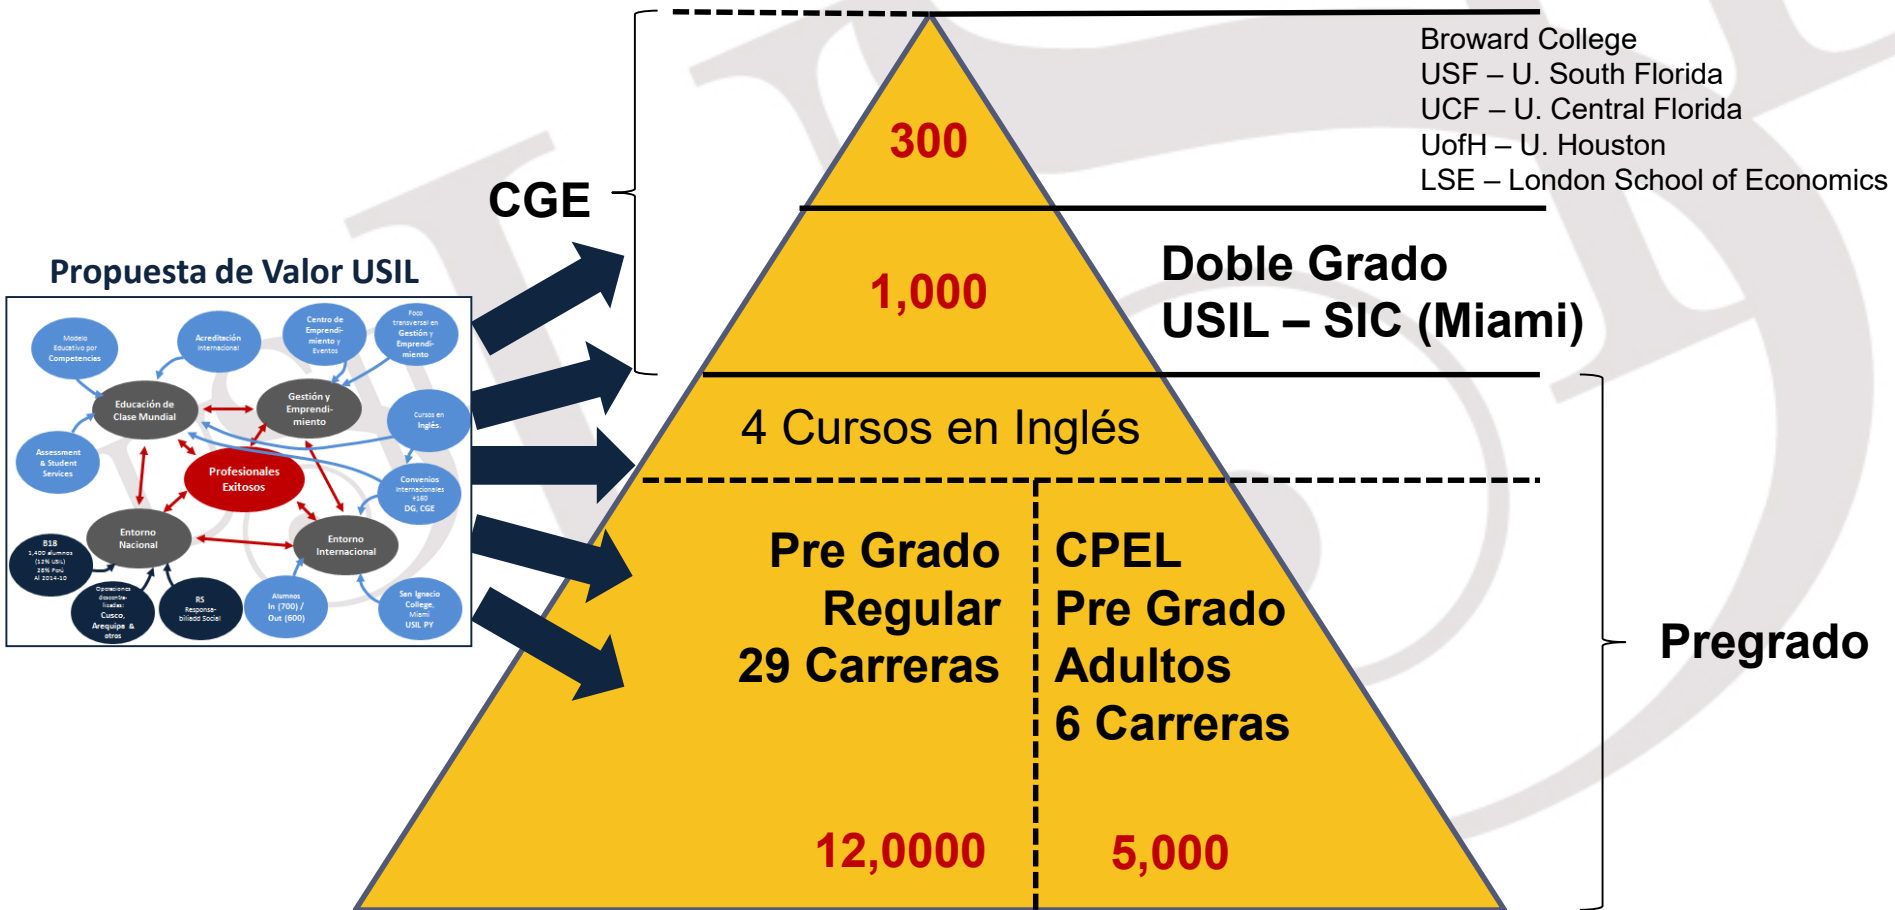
Broward College
USF – U. South Florida
UCF – U. Central Florida
UofH – U. Houston
LSE – London School of Economics

CGE

300

1,000

Doble Grado
USIL – SIC (Miami)

Propuesta de Valor USIL

Modelo Educativo por Competencias

Acreditación Internacional

Centro de Emprendimiento y Eventos

Foco transversal en Gestión y Emprendimiento

Educación de Clase Mundial

Gestión y Emprendimiento

Cursos en Inglés

Assessment & Student Services

Profesionales Exitosos

Convenios Internacionales +180 DG, CGE

Entorno Nacional

Entorno Internacional

B18 1,400 alumnos (12% USIL) 28% Perú Al 2014-10

Operaciones descentralizadas: Cusco, Arequipa & otros

RS Responsabilidad Social

Alumnos In (700) / Out (600)

San Ignacio College, Miami USIL PY

4 Cursos en Inglés

Pre Grado
Regular
29 Carreras

CPEL
Pre Grado
Adultos
6 Carreras

Pregrado

12,0000

5,000